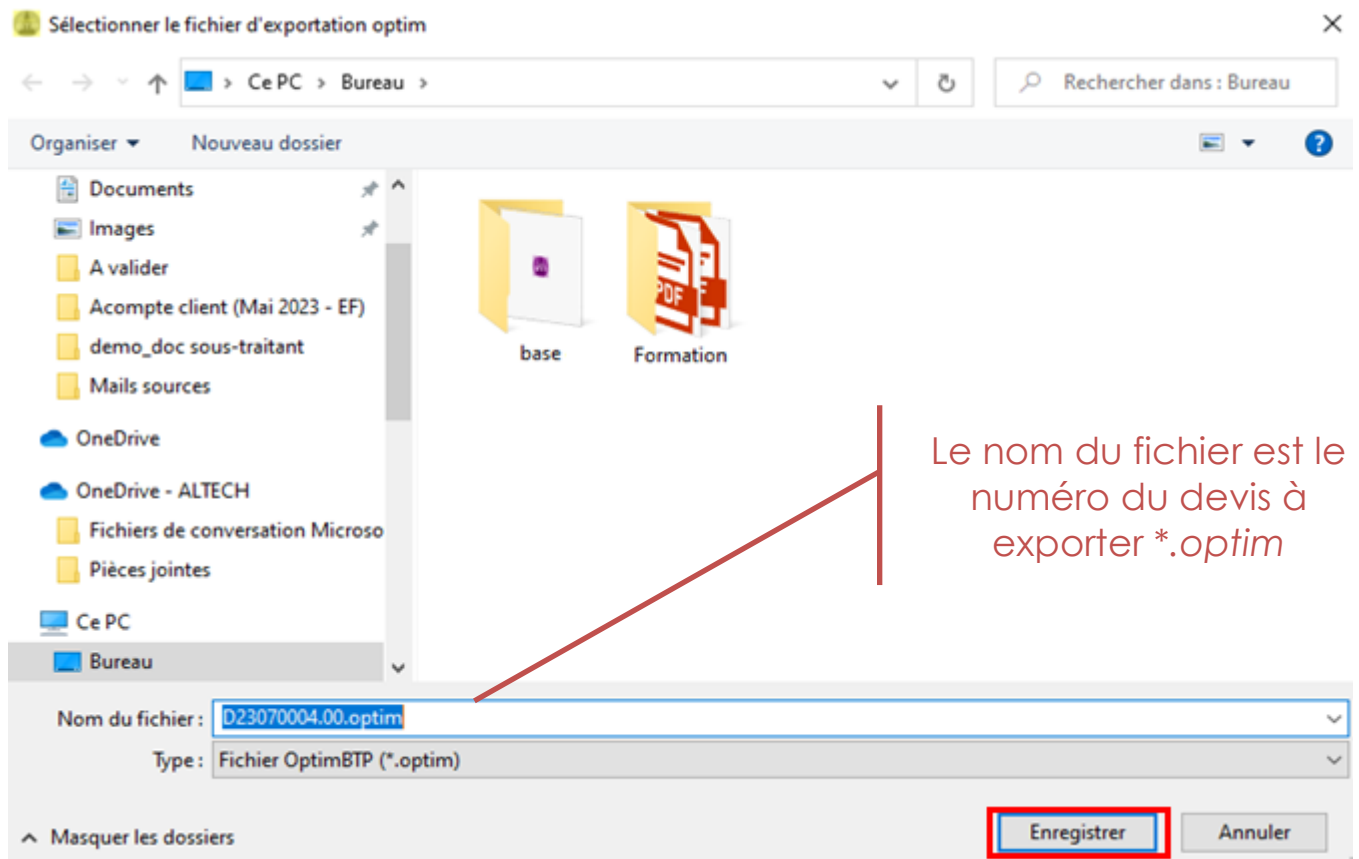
Sélectionner le fichier d'exportation optim

Ce PC > Bureau >

Rechercher dans : Bureau

Organiser ▾ Nouveau dossier

Documents
Images
A valider
Acompte client (Mai 2023 - EF)
demo_doc sous-traitant
Mails sources
OneDrive
OneDrive - ALTECH
Fichiers de conversation Microso
Pièces jointes
Ce PC
Bureau

base

Formation

Le nom du fichier est le numéro du devis à exporter *.optim

Nom du fichier : D23070004.00.optim

Type : Fichier OptimBTP (*.optim)

Masquer les dossiers

Enregistrer

Annuler